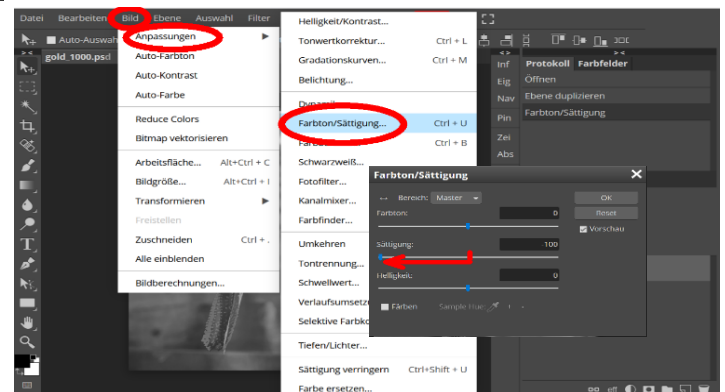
Datei Bearbeiten Bild Ebene Auswahl Filter

Auto-Auswahl

gold_1000.psd

Anpassungen
Auto-Farbton
Auto-Kontrast
Auto-Farbe
Reduce Colors
Bitmap vektorisieren
Arbeitsfläche... Alt+Ctrl + C
Bildgröße... Alt+Ctrl + I
Transformieren
Freistellen
Zuschneiden Ctrl + .
Alle einblenden
Bildberechnungen...

Helligkeit/Kontrast...
Tonwertkorrektur... Ctrl + L
Gradationskurven... Ctrl + M
Belichtung...
Dynamik
Farbton/Sättigung... Ctrl + U
Farbb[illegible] Ctrl + B
Schwarzweiß...
Fotofilter...
Kanalmixer...
Farbfinder...
Umkehren
Tontrennung...
Schwellwert...
Verlaufsumsetz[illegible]
Selektive Farbko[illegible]
Tiefen/Lichter...
Sättigung verringern Ctrl+Shift + U
Farbe ersetzen...

Inf
Eig
Nav
Pin
Zei
Abs

Protokoll Farbfelder
Öffnen
Ebene duplizieren
Farbton/Sättigung

Farbton/Sättigung
Bereich: Master
OK
Farbton: 0
Reset
Vorschau
Sättigung: 100
Helligkeit: 0
Färben
Sample True